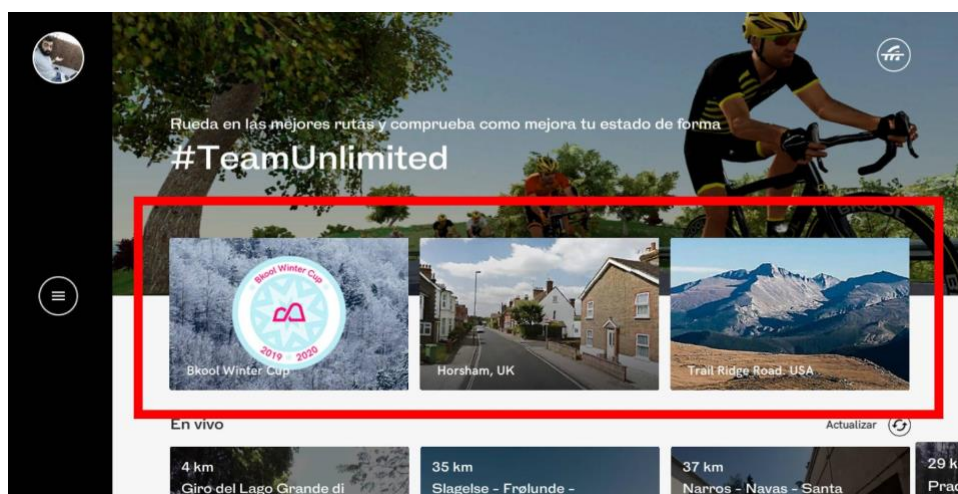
Rueda en las mejores rutas y comprueba como mejora tu estado de forma

#TeamUnlimited

Bkool Winter Cup
2019 2020

Bkool Winter Cup

Horsham, UK

Trail Ridge Road, USA

En vivo

Actualizar

4 km
Giro del Lago Grande di

35 km
Slagelse - Frølunde -

37 km
Narros - Navas - Santa

29 k
Pra